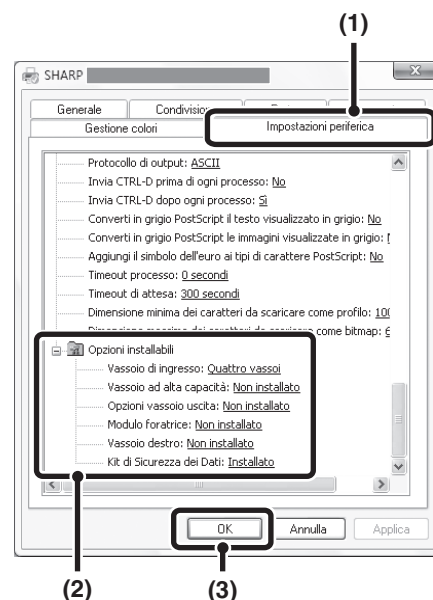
(1)

SHARP

Generale

Condivisio

Gestione colori

Impostazioni periferica

Protocollo di output: ASCII

Invia CTRL-D prima di ogni processo: No

Invia CTRL-D dopo ogni processo: Sì

Converti in grigio PostScript il testo visualizzato in grigio: No

Converti in grigio PostScript le immagini visualizzate in grigio: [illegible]

Aggiungi il simbolo dell'euro ai tipi di carattere PostScript: No

Timeout processo: 0 secondi

Timeout di attesa: 300 secondi

Dimensione minima dei caratteri da scaricare come profilo: 10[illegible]

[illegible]

Opzioni installabili

Vassoio di ingresso: Quattro vassoi

Vassoio ad alta capacità: Non installato

Opzioni vassoio uscita: Non installato

Modulo foratrice: Non installato

Vassoio destro: Non installato

Kit di Sicurezza dei Dati: Installato

OK

Annulla

Applica

(2)

(3)